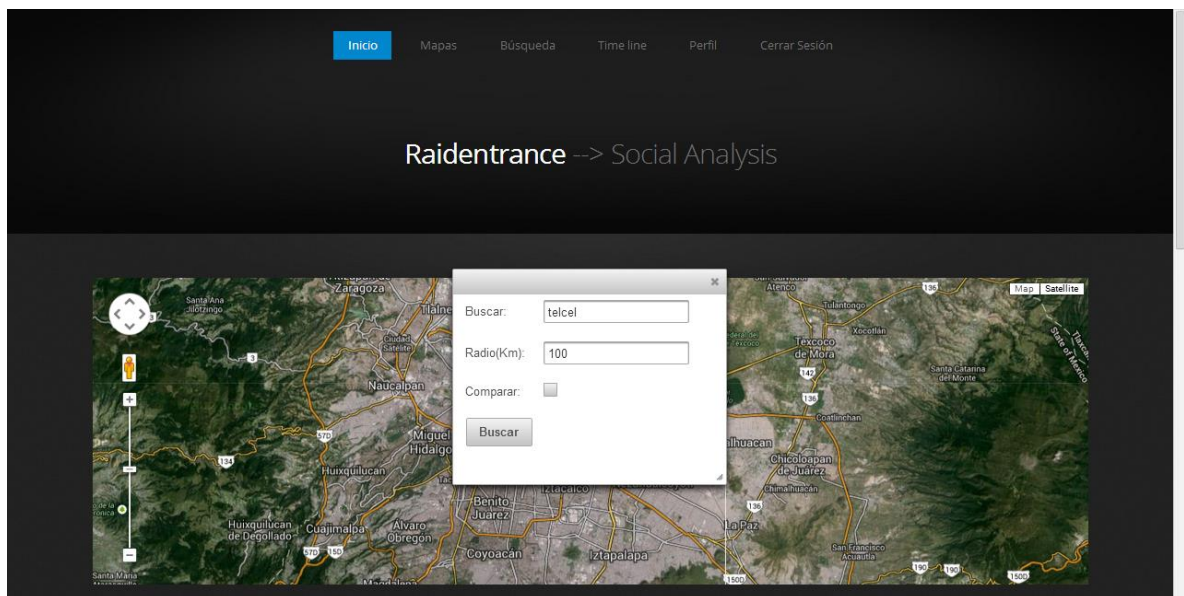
Inicio Mapas Búsqueda Time line Perfil Cerrar Sesión

Raidentrance --> Social Analysis

×

Buscar: telcel

Radio(Km): 100

Comparar:

Buscar

Map Satellite

Zaragoza
Santa Ana Jilotzingo
Tlalne
Ciudad Satélite
Naucalpan
Miguel Hidalgo
Huixquilucan
Huixquilucan de Degollado
Cuajimalpa
Alvaro Obregón
Benito Juárez
Iztacalco
Coyoacán
Iztapalapa
Magdalena
Santa María
Atenco
Tulantongo
Texcoco de Mora
Xocotlán
Santa Catarina del Monte
Coatlinchan
Chicoloapan de Juárez
Chimalhuacán
La Paz
San Francisco Acuautla
State of Mexico
3
570
134
142
136
150
190
150D